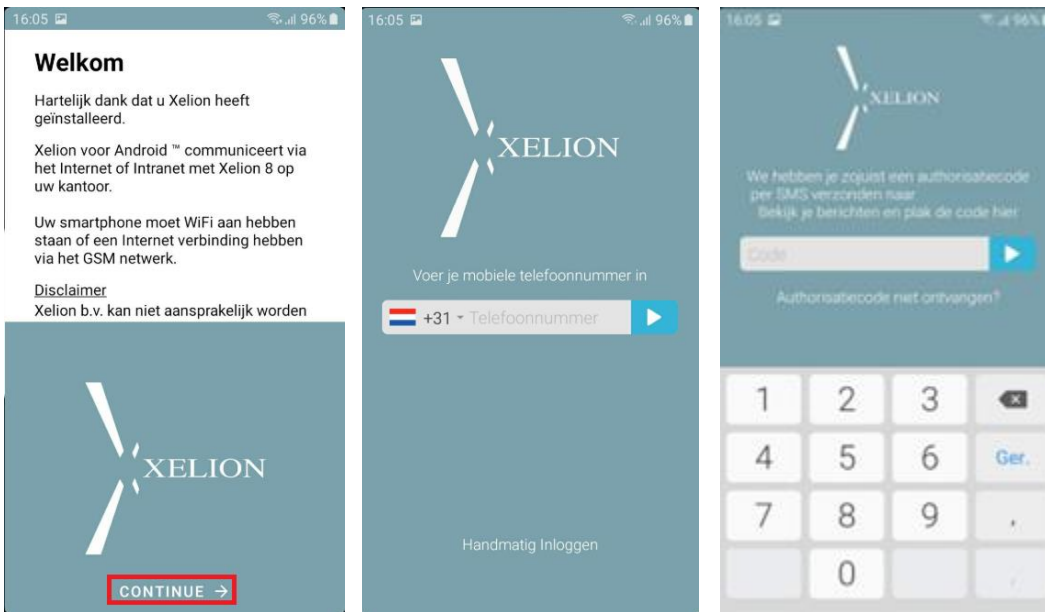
16:05 96%

Welkom

Hartelijk dank dat u Xelion heeft geïnstalleerd.

Xelion voor Android ™ communiceert via het Internet of Intranet met Xelion 8 op uw kantoor.

Uw smartphone moet WiFi aan hebben staan of een Internet verbinding hebben via het GSM netwerk.

Disclaimer
Xelion b.v. kan niet aansprakelijk worden

XELION

CONTINUE →

16:05 96%

XELION

Voer je mobiele telefoonnummer in

+31 Telefoonnummer

Handmatig Inloggen

16:05 96%

XELION

We hebben je zojuist een authorisatiecode per SMS verzonden naar
Bekijk je berichten en plak de code hier

Code

Authorisatiecode niet ontvangen?

1 2 3
4 5 6 Ger.
7 8 9 .
0